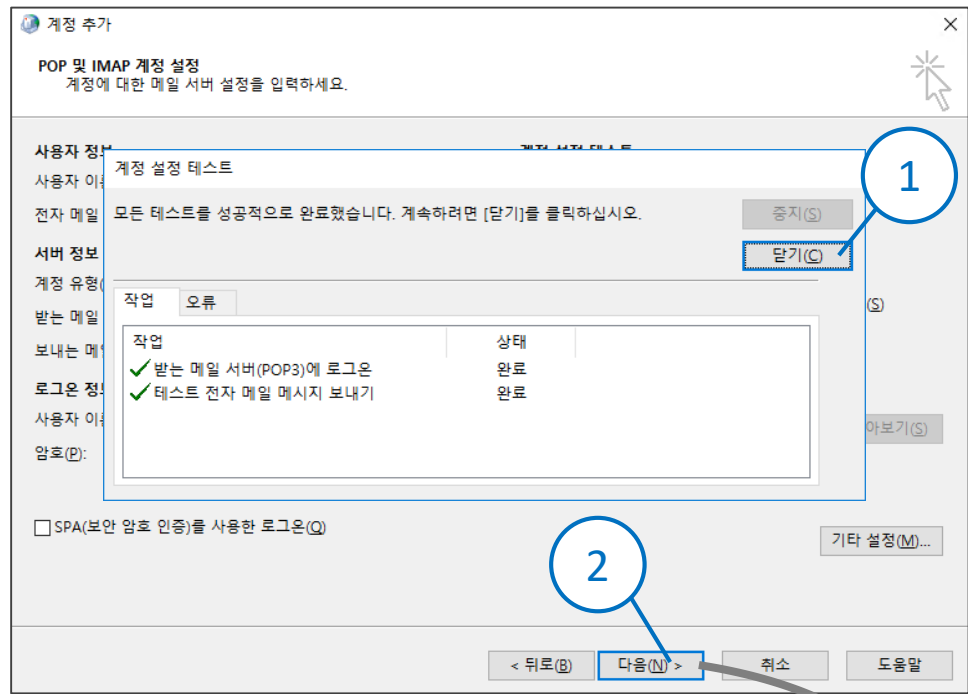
계정 추가

POP 및 IMAP 계정 설정
계정에 대한 메일 서버 설정을 입력하세요.

사용자 정보
사용자 이
전자 메일
서버 정보
계정 유형
받는 메일
보내는 메
로그온 정
사용자 이
암호(P):

계정 설정 테스트
모든 테스트를 성공적으로 완료했습니다. 계속하려면 [닫기]를 클릭하십시오.
중지(S)
닫기(C)

작업 | 오류

| 작업 | 상태 |
|---|---|
| 받는 메일 서버(POP3)에 로그온 | 완료 |
| 테스트 전자 메일 메시지 보내기 | 완료 |

(S)
아보기(S)

1
2

SPA(보안 암호 인증)를 사용한 로그온(Q)
기타 설정(M)...

< 뒤로(B)
다음(N) >
취소
도움말